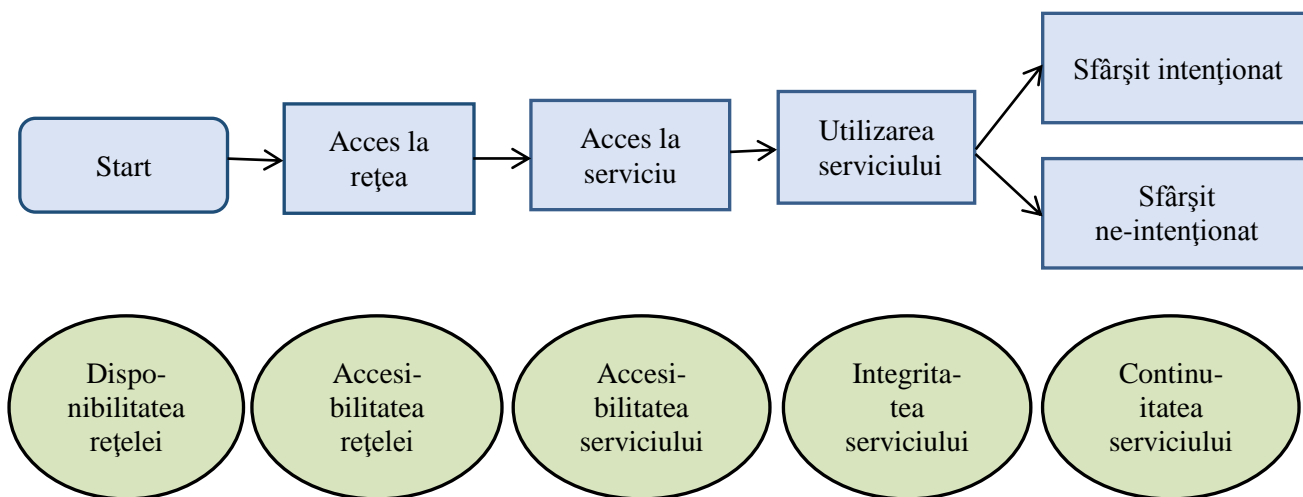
Start

Acces la reţea

Acces la serviciu

Utilizarea serviciului

Sfârşit intenţionat

Sfârşit ne-intenţionat

Disponibilitatea reţelei

Accesibilitatea reţelei

Accesibilitatea serviciului

Integritatea serviciului

Continuitatea serviciului